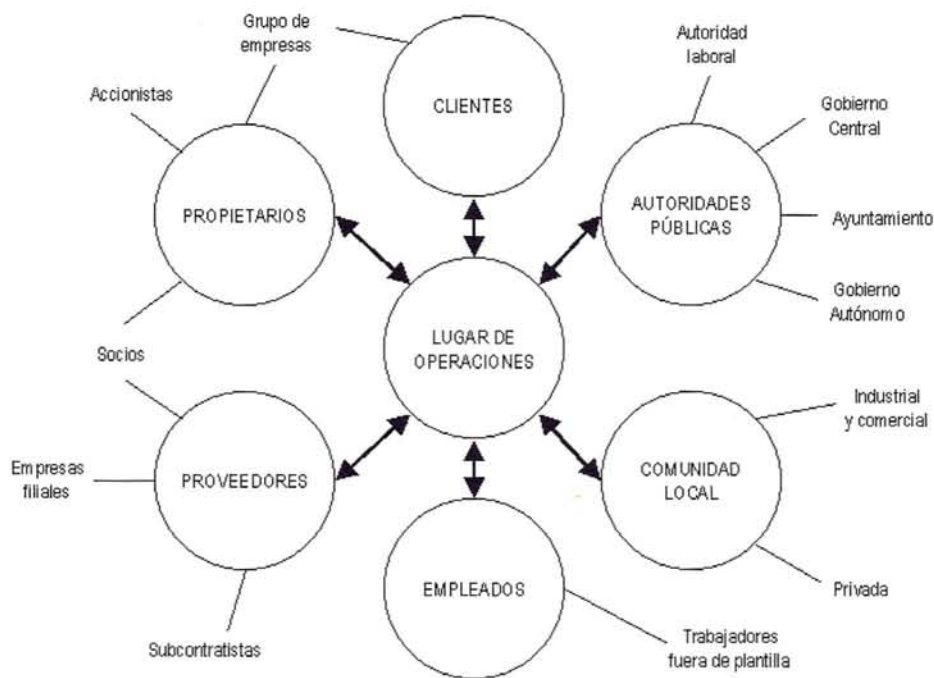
Grupo de empresas

Autoridad laboral

Accionistas

CLIENTES

Gobierno Central

PROPIETARIOS

AUTORIDADES PÚBLICAS

Ayuntamiento

Gobierno Autónomo

LUGAR DE OPERACIONES

Socios

Industrial y comercial

Empresas filiales

PROVEEDORES

COMUNIDAD LOCAL

Privada

EMPLEADOS

Subcontratistas

Trabajadores fuera de plantilla